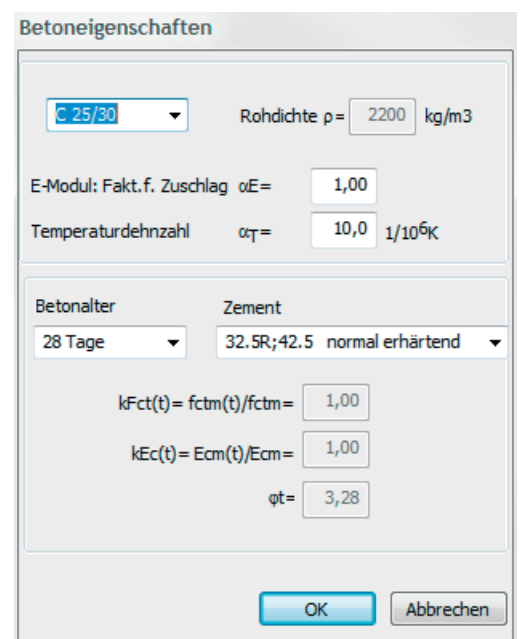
Betoneigenschaften

C 25/30

Rohdichte $\rho$ = 2200 kg/m3

E-Modul: Fakt.f. Zuschlag $\alpha E$= 1,00

Temperaturdehnzahl $\alpha_T$= 10,0 $1/10^6K$

Betonalter

28 Tage

Zement

32.5R;42.5 normal erhärtend

kFct(t) = fctm(t)/fctm = 1,00

kEc(t) = Ecm(t)/Ecm = 1,00

$\varphi$t= 3,28

OK

Abbrechen